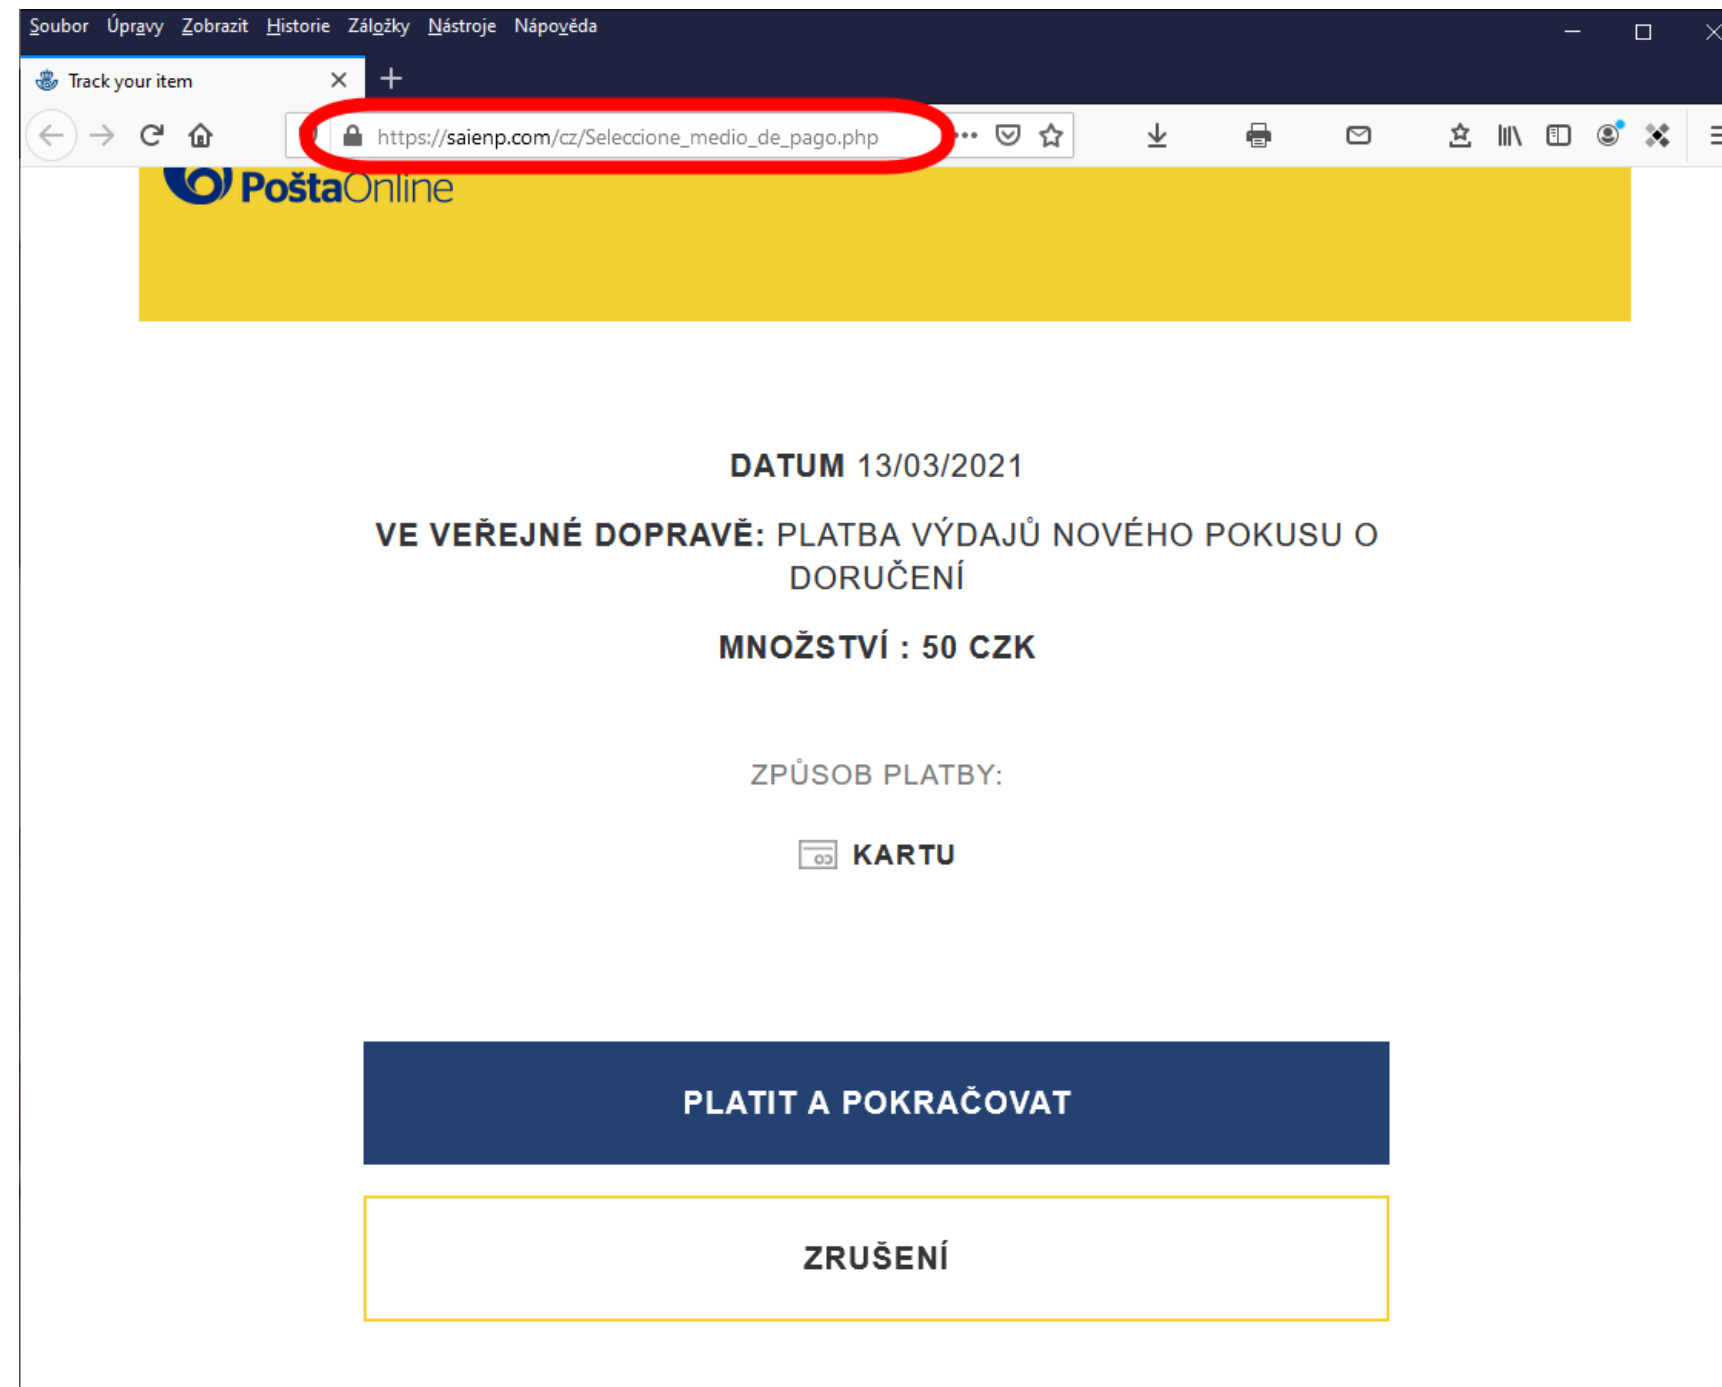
Soubor Úpravy Zobrazit Historie Záložky Nástroje Nápověda

Track your item

https://saienp.com/cz/Seleccione_medio_de_pago.php

PoštaOnline

DATUM 13/03/2021

VE VEŘEJNÉ DOPRAVĚ: PLATBA VÝDAJŮ NOVÉHO POKUSU O DORUČENÍ

MNOŽSTVÍ : 50 CZK

ZPŮSOB PLATBY:

KARTU

PLATIT A POKRAČOVAT

ZRUŠENÍ